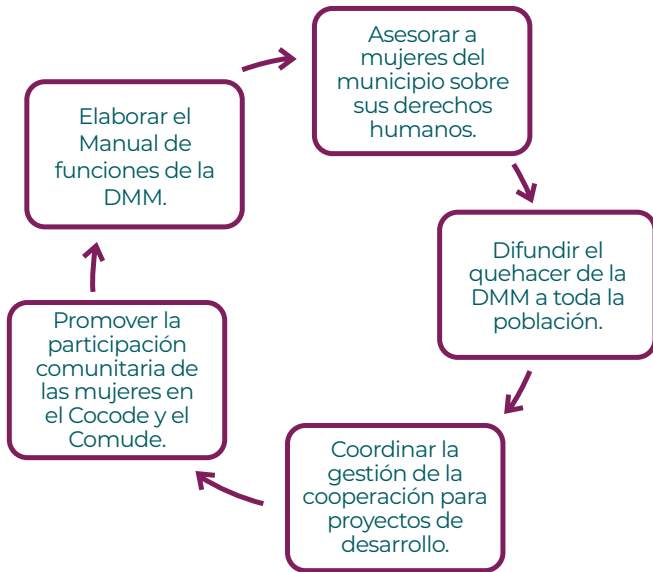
Elaborar el Manual de funciones de la DMM.

Asesorar a mujeres del municipio sobre sus derechos humanos.

Difundir el quehacer de la DMM a toda la población.

Coordinar la gestión de la cooperación para proyectos de desarrollo.

Promover la participación comunitaria de las mujeres en el Cocode y el Comude.